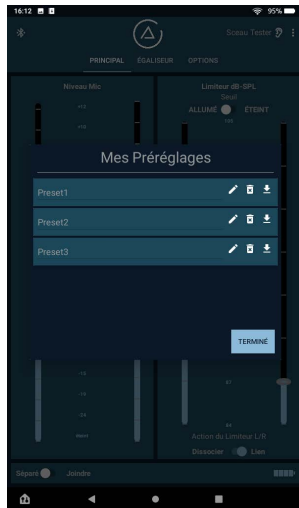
16:12
95%
Sceau Tester
PRINCIPAL ÉGALISEUR OPTIONS
Niveau Mic
+12
+10
Limiteur dB-SPL
Seuil
ALLUMÉ ÉTEINT
Mes Préréglages
Preset1
Preset2
Preset3
TERMINÉ
-12
-18
-24
Muet
87
84
Action du Limiteur L/R
Dissocier Lien
Séparé Joindre